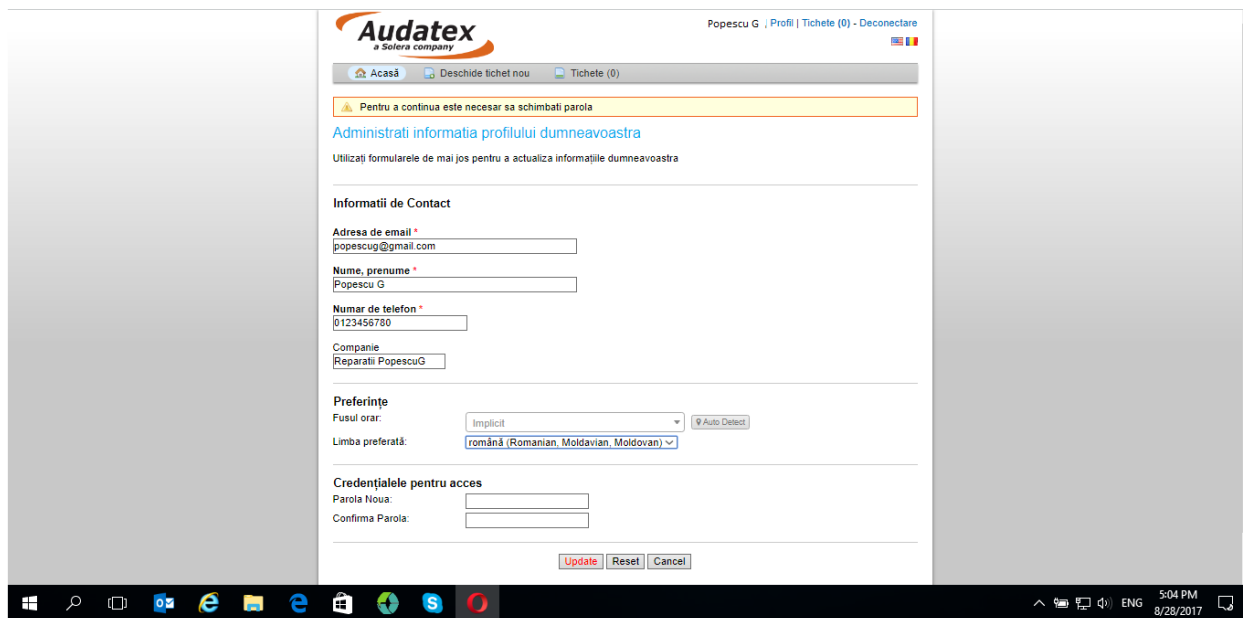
Audatex
a Solera company

Popescu G | Profil | Tichete (0) - Deconectare

Acasă   Deschide tichet nou   Tichete (0)

Pentru a continua este necesar sa schimbati parola

Administrati informatia profilului dumneavoastra

Utilizați formularele de mai jos pentru a actualiza informațiile dumneavoastra

Informatii de Contact

Adresa de email *
popescug@gmail.com

Nume, prenume *
Popescu G

Numar de telefon *
0123456780

Companie
Reparatii PopescuG

Preferințe

Fusul orar: Implicit   Auto Detect

Limba preferată: română (Romanian, Moldavian, Moldovan)

Credențialele pentru acces

Parola Noua:

Confirma Parola:

Update   Reset   Cancel

ENG   5:04 PM   8/28/2017